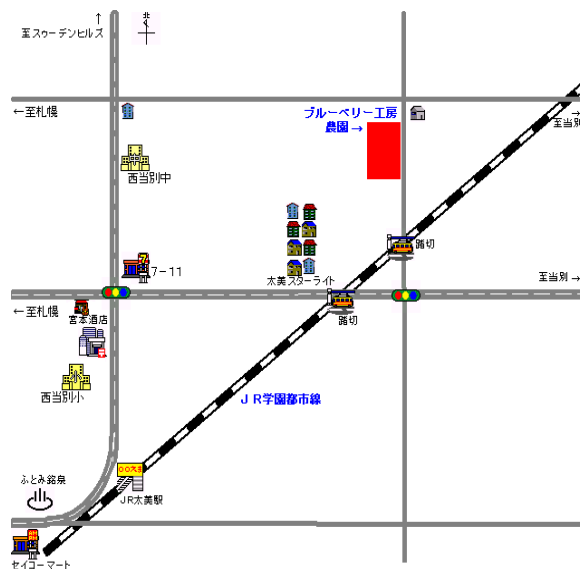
↑
至スウーデンヒルズ

北

←至札幌

ブルーベリー工房
農園→

至当別

西当別中

踏切

7-11

太美スターライト

至当別→

←至札幌

宮本酒店

踏切

西当別小

JR学園都市線

ふとみ銘泉

JR太美駅

セイコーマート